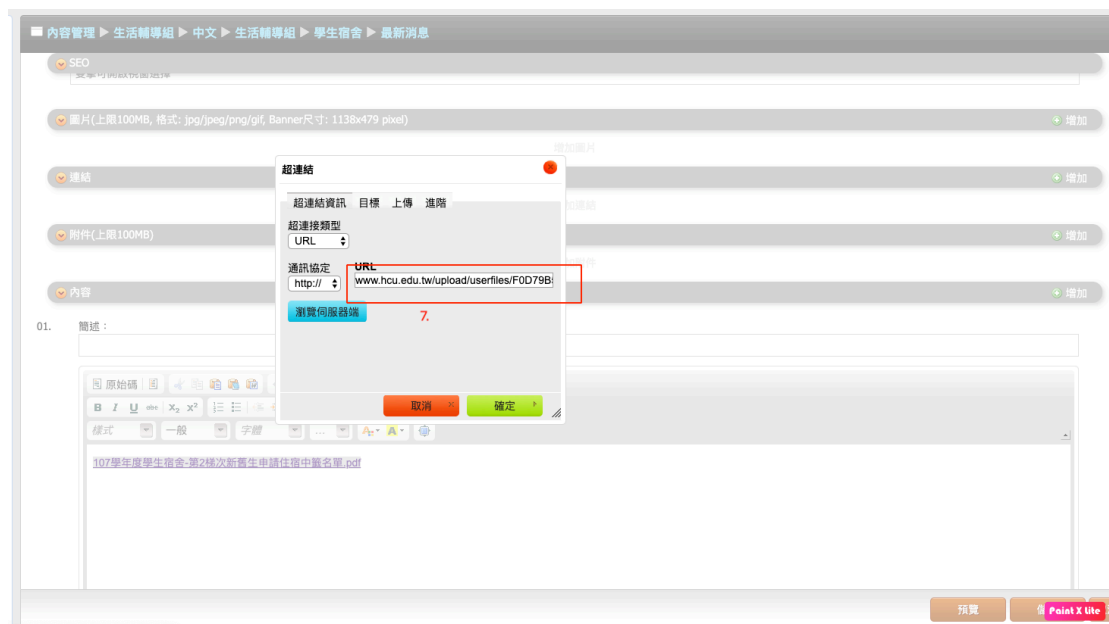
內容管理 ▶ 生活輔導組 ▶ 中文 ▶ 生活輔導組 ▶ 學生宿舍 ▶ 最新消息

SEO

圖片(上限100MB, 格式: jpg/jpeg/png/gif, Banner尺寸: 1138x479 pixel)
增加

連結
增加

附件(上限100MB)
增加

內容
增加

01. 簡述：

超連結

超連結資訊 目標 上傳 進階

超連接類型
URL

通訊協定
http://

URL
www.hcu.edu.tw/upload/userfiles/F0D79B

7.

瀏覽伺服器端

取消 確定

原始碼

B I U abc X₂ X²

樣式 一般 字體

107學年度學生宿舍-第2梯次新舊生申請住宿中籤名單.pdf

預覽

Paint X Lite